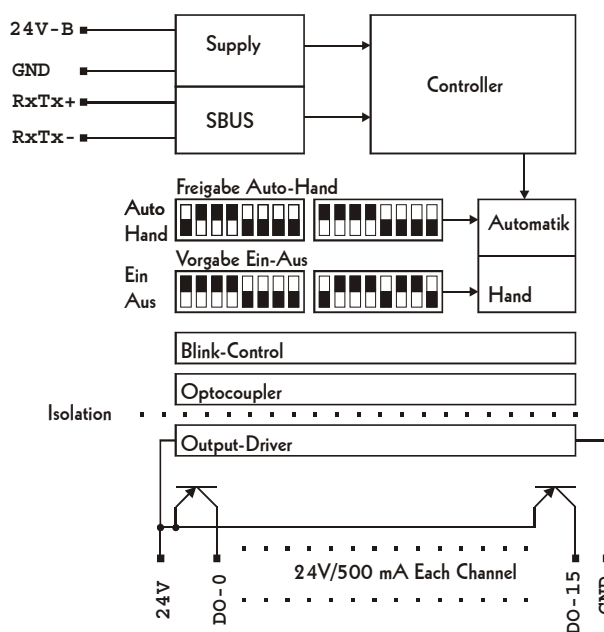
24V-B
GND
RxTx+
RxTx-
Supply
SBUS
Controller
Freigabe Auto-Hand
Auto
Hand
Automatik
Vorgabe Ein-Aus
Ein
Aus
Hand
Blink-Control
Optocoupler
Isolation
Output-Driver
24V
DO-0
24V/500 mA Each Channel
DO-15
GND